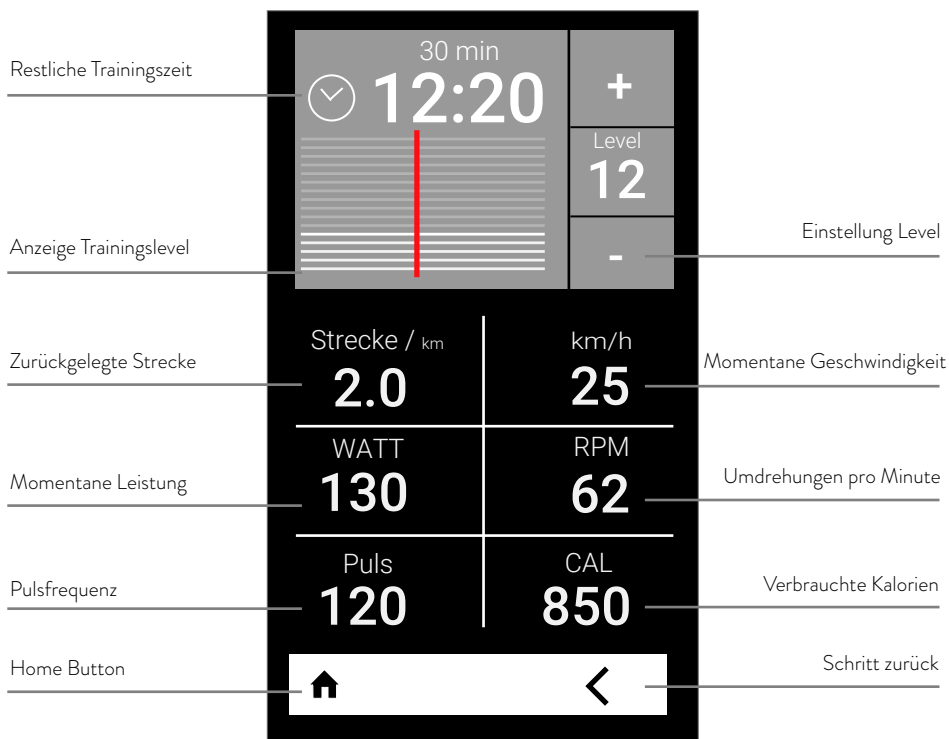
Restliche Trainingszeit

30 min
12:20

+
Level
12
-

Einstellung Level

Anzeige Trainingslevel

Zurückgelegte Strecke

Strecke / km
2.0

km/h
25

Momentane Geschwindigkeit

Momentane Leistung

WATT
130

RPM
62

Umdrehungen pro Minute

Pulsfrequenz

Puls
120

CAL
850

Verbrauchte Kalorien

Home Button

Schritt zurück